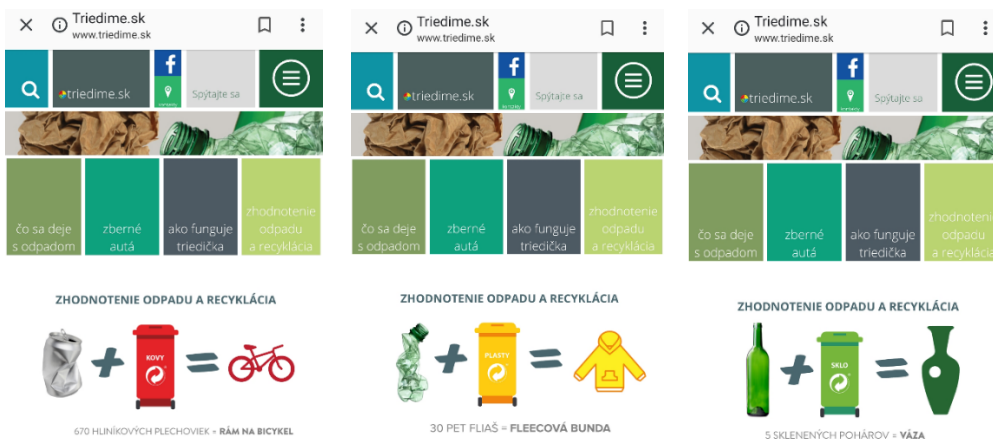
Triedime.sk
www.triedime.sk

triedime.sk
f
Spýtajte sa

čo sa deje s odpadom
zberné autá
ako funguje triedička
zhodnotenie odpadu a recyklácia

ZHODNOTENIE ODPADU A RECYKLÁCIA

KOVY

670 HLINÍKOVÝCH PLECHOVIEK = RÁM NA BICYKEL

Triedime.sk
www.triedime.sk

triedime.sk
f
Spýtajte sa

čo sa deje s odpadom
zberné autá
ako funguje triedička
zhodnotenie odpadu a recyklácia

ZHODNOTENIE ODPADU A RECYKLÁCIA

PLASTY

30 PET FLIAŠ = FLEECOVÁ BUNDA

Triedime.sk
www.triedime.sk

triedime.sk
f
Spýtajte sa

čo sa deje s odpadom
zberné autá
ako funguje triedička
zhodnotenie odpadu a recyklácia

ZHODNOTENIE ODPADU A RECYKLÁCIA

SKLO

5 SKLENENÝCH POHÁROV = VÁZA